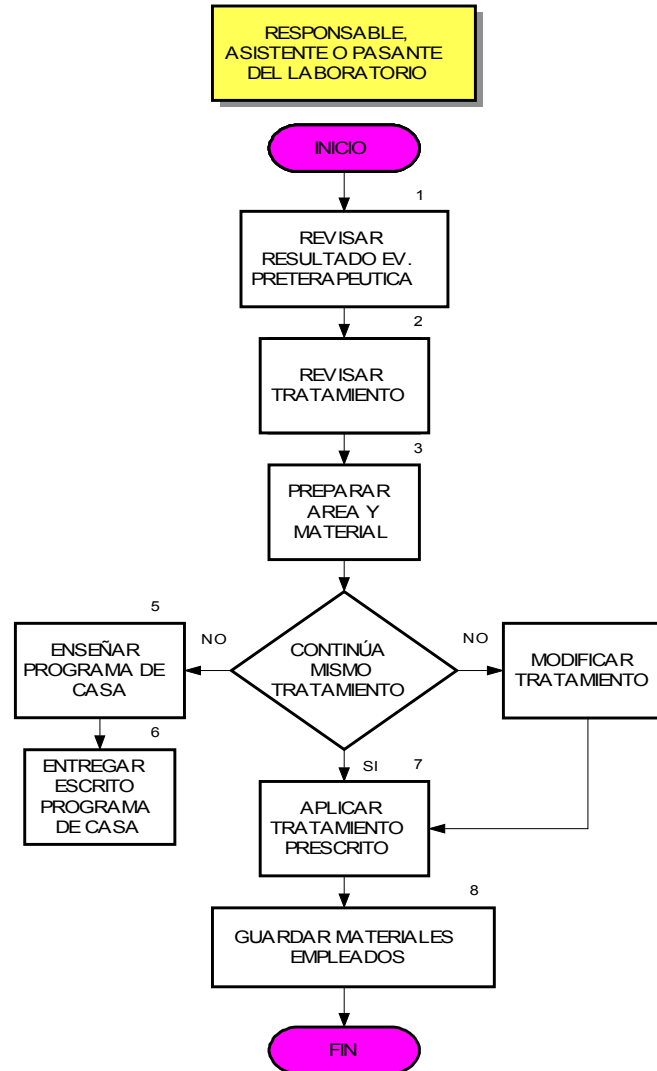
RESPONSABLE, ASISTENTE O PASANTE DEL LABORATORIO

INICIO

1

REVISAR RESULTADO EV. PRETERAPEUTICA

2

REVISAR TRATAMIENTO

3

PREPARAR AREA Y MATERIAL

5

ENSEÑAR PROGRAMA DE CASA

NO

CONTINÚA MISMO TRATAMIENTO

NO

MODIFICAR TRATAMIENTO

6

ENTREGAR ESCRITO PROGRAMA DE CASA

SI

7

APLICAR TRATAMIENTO PRESCRITO

8

GUARDAR MATERIALES EMPLEADOS

FIN